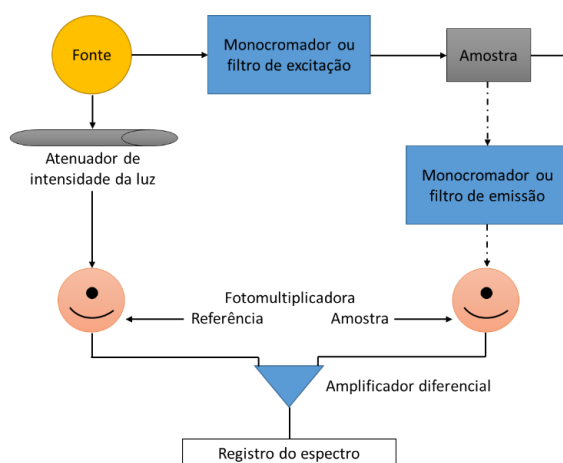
Fonte

Monocromador ou filtro de excitação

Amostra

Atenuador de intensidade da luz

Monocromador ou filtro de emissão

Fotomultiplicadora

Referência

Amostra

Amplificador diferencial

Registro do espectro